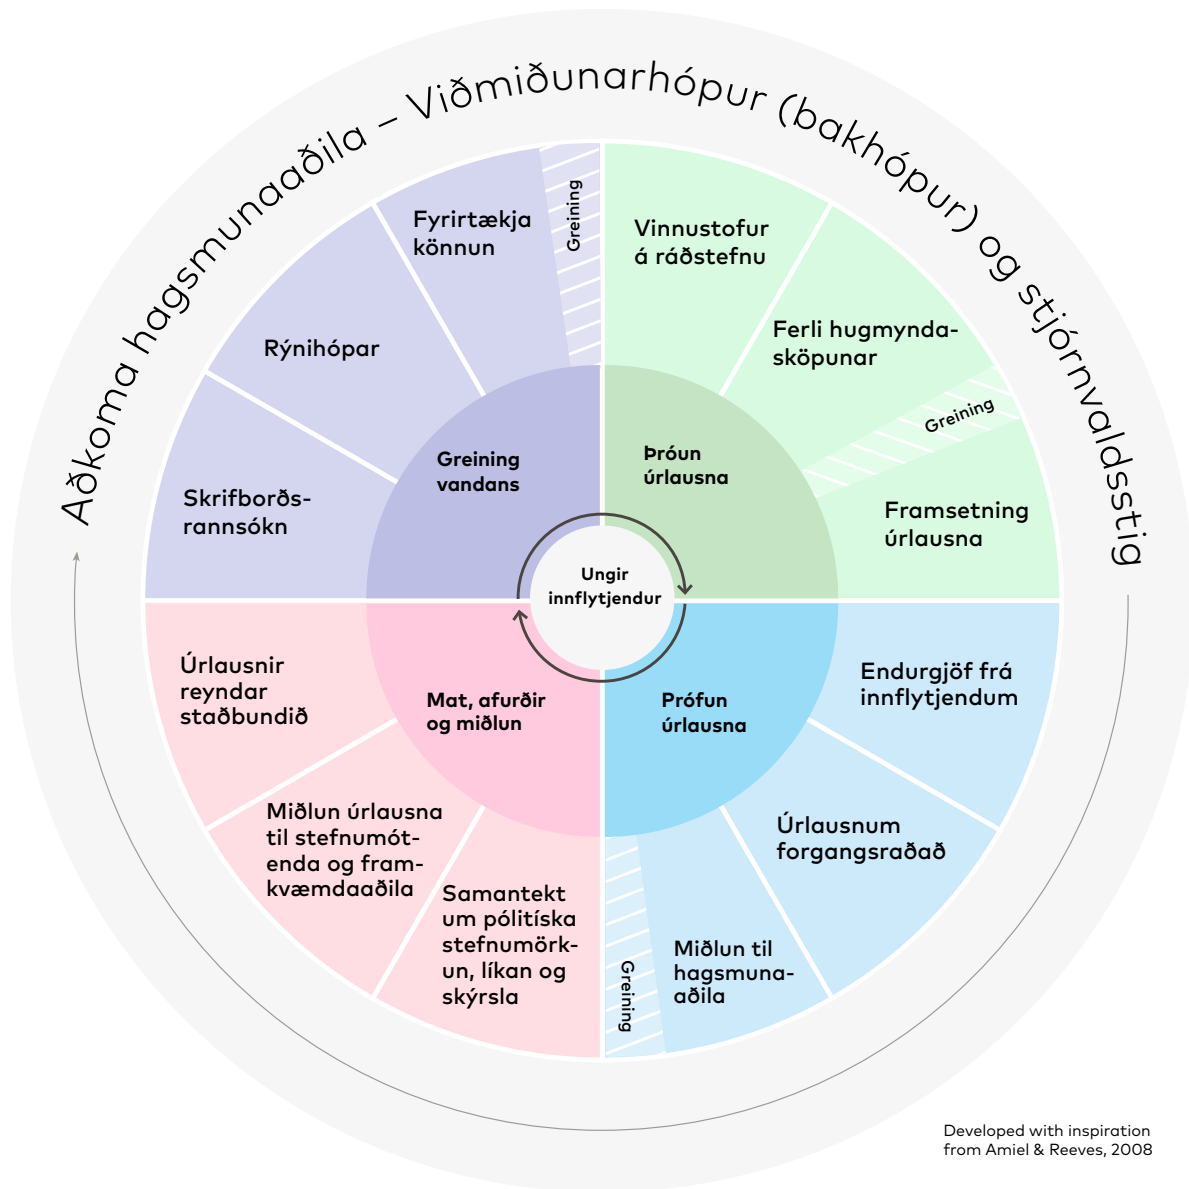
Aðkoma hagsmunaaðila – Viðmiðunarhópur (bakhópur) og stjórnvaldsstig

Fyrirtækja könnun

Greining

Rýnihópar

Skrifborðs-rannsókn

Greining vandans

Vinnustofur á ráðstefnu

Ferli hugmynda-sköpunar

Greining

Framsetning úrlausna

Þróun úrlausna

Ungir innflytjendur

Úrlausnir reyndar staðbundið

Miðlun úrlausna til stefnumót-enda og fram-kvæmdaaðila

Samantekt um pólitíska stefnumörk-un, líkan og skýrsla

Mat, afurðir og miðlun

Endurgjöf frá innflytjendum

Úrlausnum forgangsraðað

Miðlun til hagsmuna-aðila

Greining

Prófun úrlausna

Developed with inspiration from Amiel & Reeves, 2008